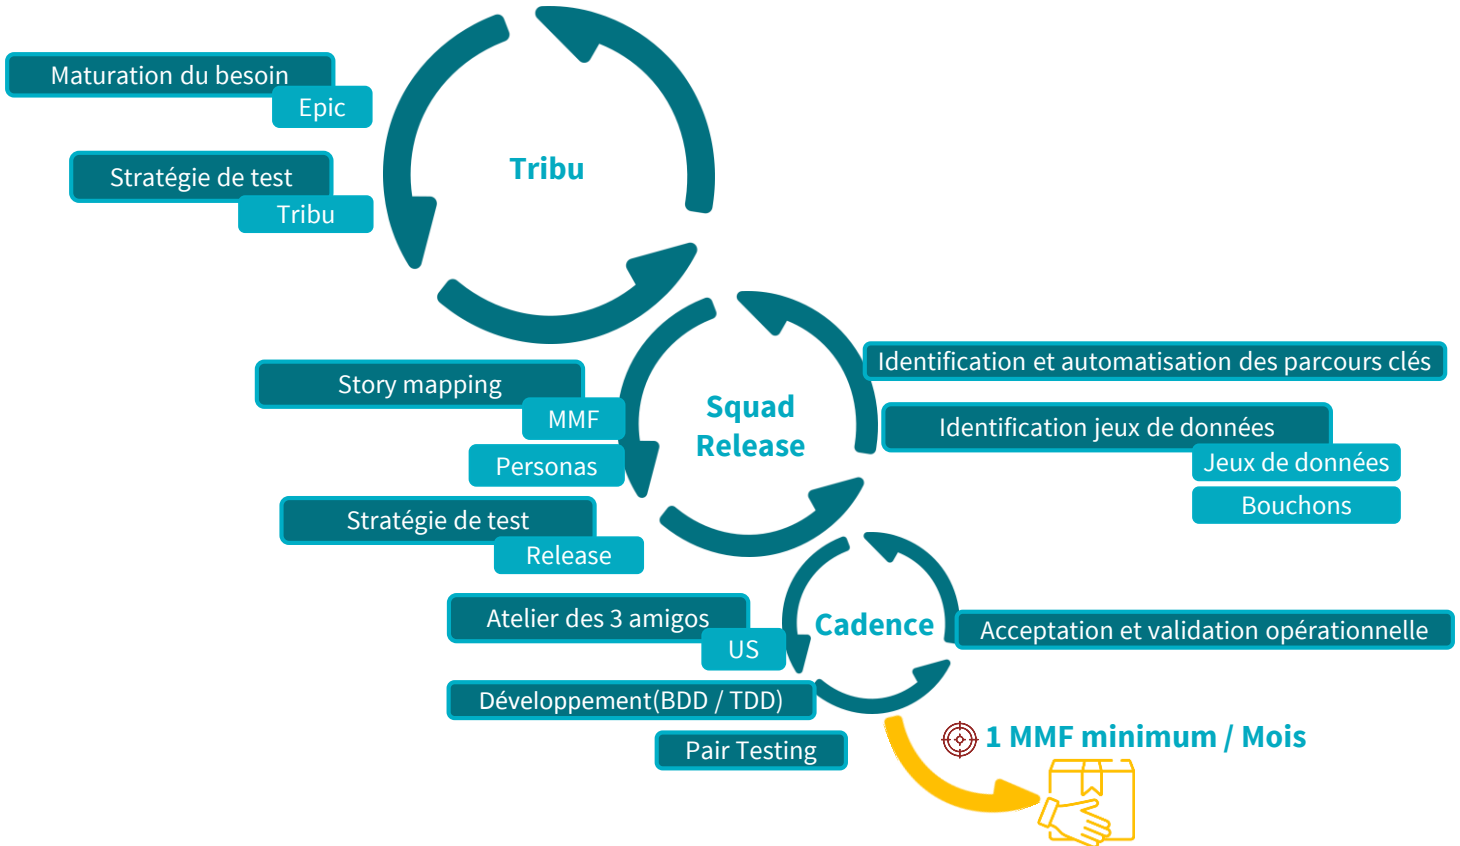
Maturation du besoin
Epic

Stratégie de test
Tribu

Tribu

Story mapping
MMF
Personas

Stratégie de test
Release

Squad
Release

Identification et automatisation des parcours clés

Identification jeux de données
Jeux de données
Bouchons

Atelier des 3 amigos
US

Développement(BDD / TDD)

Pair Testing

Cadence

Acceptation et validation opérationnelle

1 MMF minimum / Mois